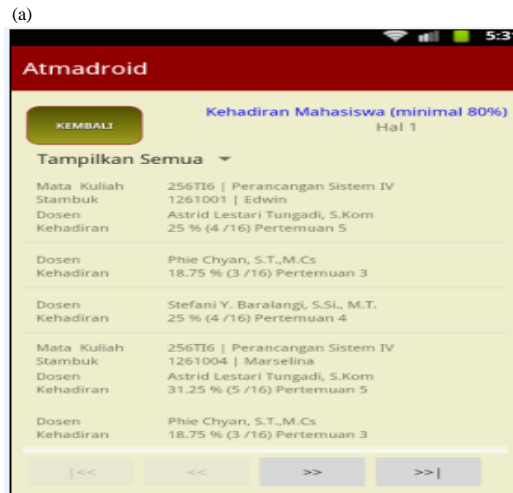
(a)

5:3

Atmadroid

KEMBALI

Kehadiran Mahasiswa (minimal 80%)
Hal 1

Tampilkan Semua

Mata Kuliah 256TI6 | Perancangan Sistem IV
Stambuk 1261001 | Edwin
Dosen Astrid Lestari Tungadi, S.Kom
Kehadiran 25 % (4 /16) Pertemuan 5

Dosen Phie Chyan, S.T.,M.Cs
Kehadiran 18.75 % (3 /16) Pertemuan 3

Dosen Stefani Y. Baralangi, S.Si., M.T.
Kehadiran 25 % (4 /16) Pertemuan 4

Mata Kuliah 256TI6 | Perancangan Sistem IV
Stambuk 1261004 | Marselina
Dosen Astrid Lestari Tungadi, S.Kom
Kehadiran 31.25 % (5 /16) Pertemuan 5

Dosen Phie Chyan, S.T.,M.Cs
Kehadiran 18.75 % (3 /16) Pertemuan 3

|<< << >> >>|